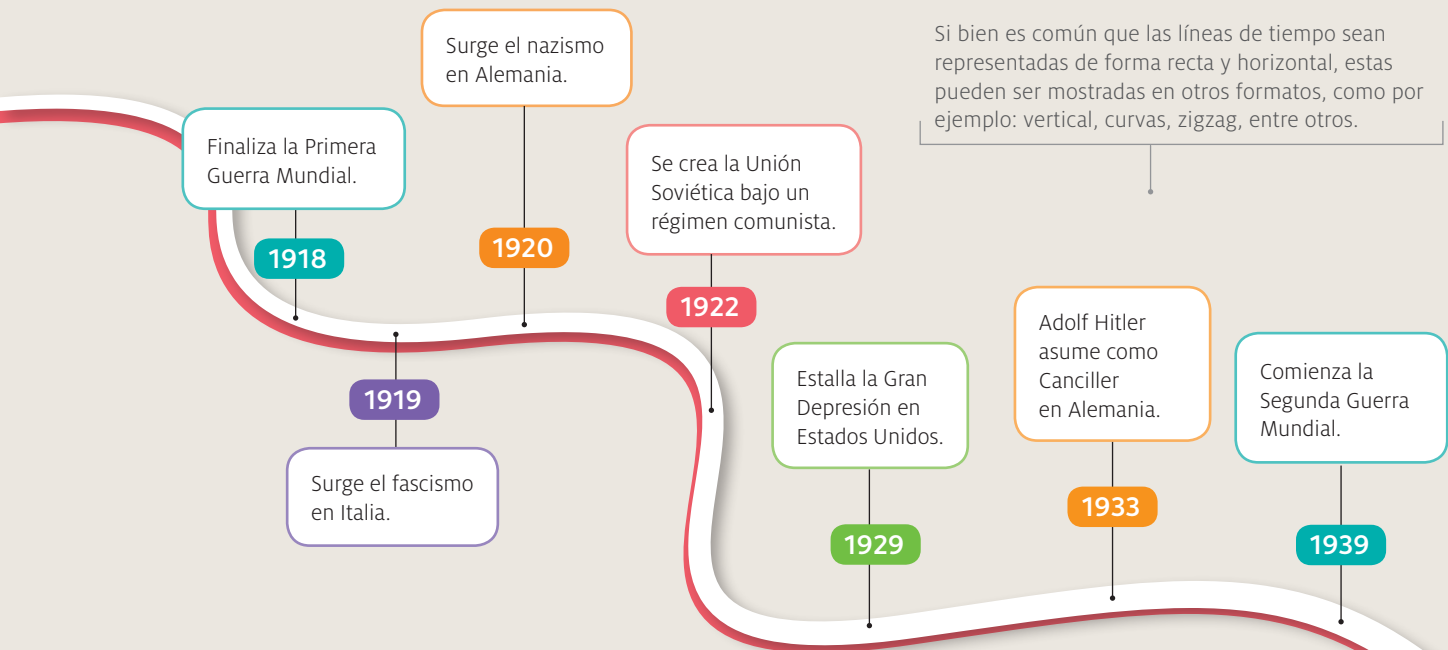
Si bien es común que las líneas de tiempo sean representadas de forma recta y horizontal, estas pueden ser mostradas en otros formatos, como por ejemplo: vertical, curvas, zigzag, entre otros.

Finaliza la Primera Guerra Mundial.

1918

1919

Surge el fascismo en Italia.

Surge el nazismo en Alemania.

1920

Se crea la Unión Soviética bajo un régimen comunista.

1922

Estalla la Gran Depresión en Estados Unidos.

1929

Adolf Hitler asume como Canciller en Alemania.

1933

Comienza la Segunda Guerra Mundial.

1939